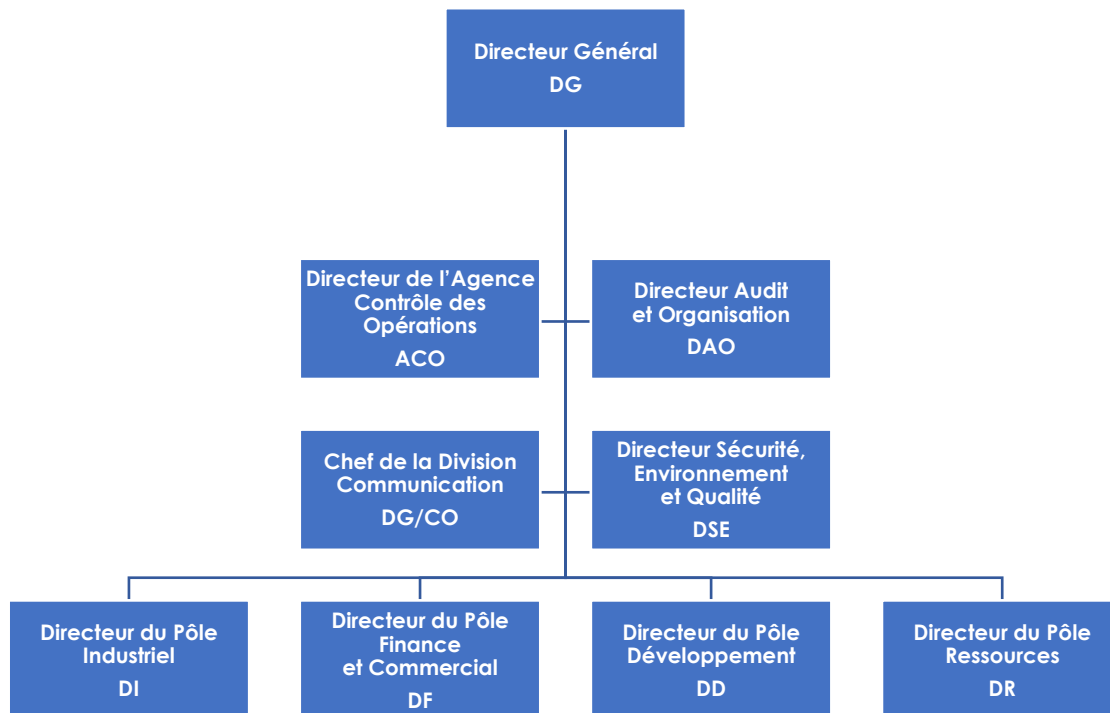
Directeur Général
DG

Directeur de l’Agence Contrôle des Opérations
ACO

Directeur Audit et Organisation
DAO

Chef de la Division Communication
DG/CO

Directeur Sécurité, Environnement et Qualité
DSE

Directeur du Pôle Industriel
DI

Directeur du Pôle Finance et Commercial
DF

Directeur du Pôle Développement
DD

Directeur du Pôle Ressources
DR